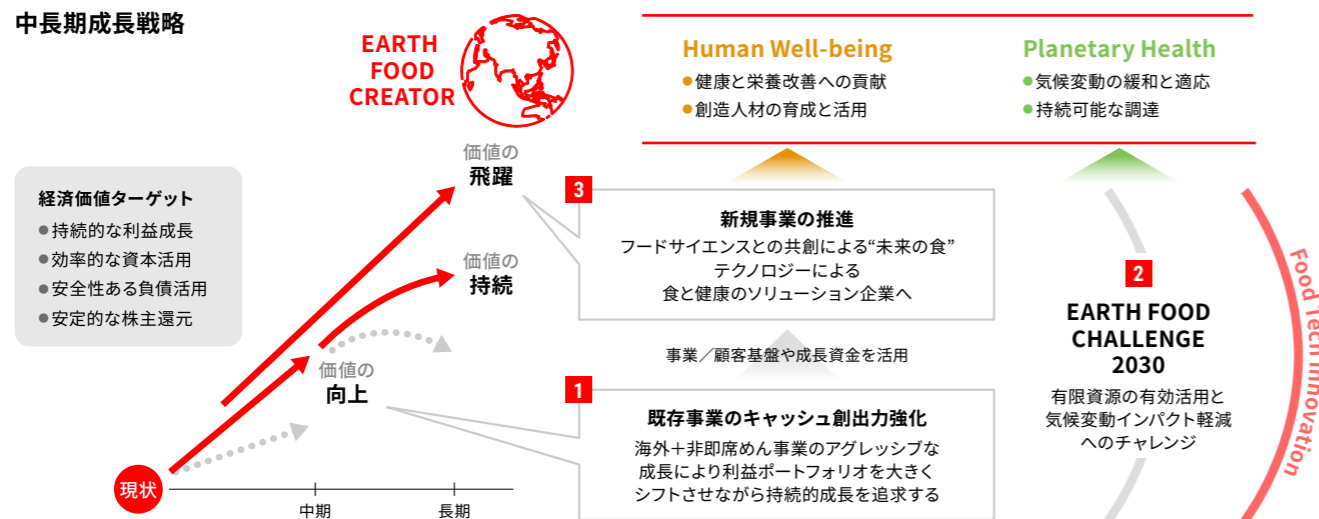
中長期成長戦略

EARTH FOOD CREATOR

Human Well-being
●健康と栄養改善への貢献
●創造人材の育成と活用

Planetary Health
●気候変動の緩和と適応
●持続可能な調達

経済価値ターゲット
●持続的な利益成長
●効率的な資本活用
●安全性ある負債活用
●安定的な株主還元

価値の飛躍

価値の持続

価値の向上

現状

中期

長期

3
新規事業の推進
フードサイエンスとの共創による“未来の食”テクノロジーによる食と健康のソリューション企業へ

事業／顧客基盤や成長資金を活用

1
既存事業のキャッシュ創出力強化
海外＋非即席めん事業のアグレッシブな成長により利益ポートフォリオを大きくシフトさせながら持続的成長を追求する

2
EARTH FOOD CHALLENGE 2030
有限資源の有効活用と気候変動インパクト軽減へのチャレンジ

Food Tech Innovation